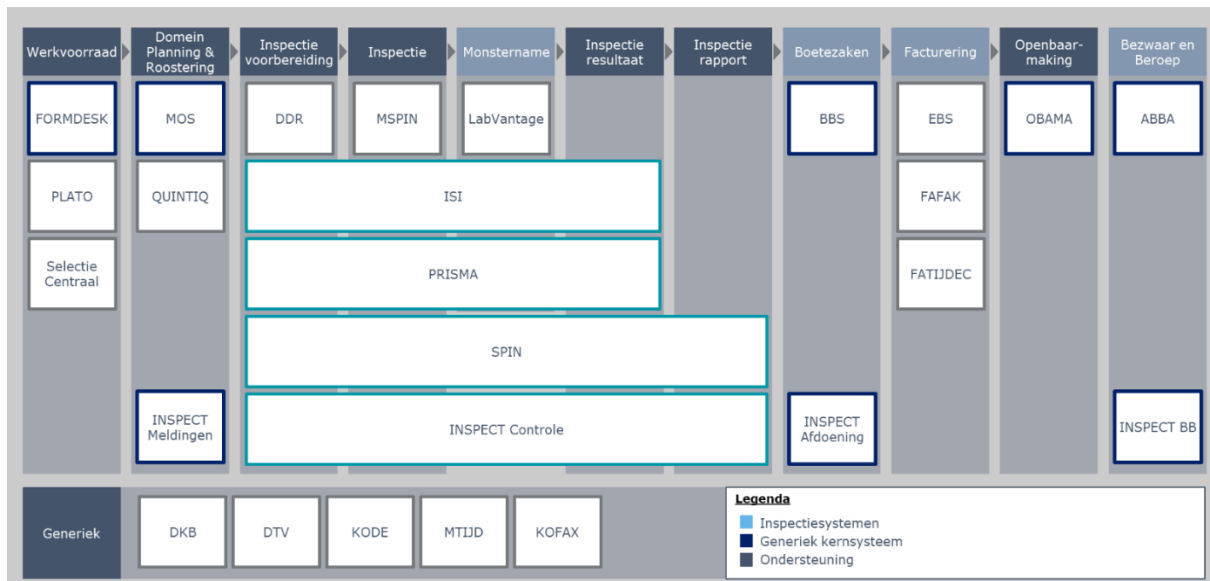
Werkvoorraad

Domein Planning & Roostering

Inspectie voorbereiding

Inspectie

Monstername

Inspectie resultaat

Inspectie rapport

Boetezaken

Facturering

Openbaarmaking

Bezwaar en Beroep

FORMDESK

MOS

DDR

MSPIN

LabVantage

BBS

EBS

OBAMA

ABBA

PLATO

QUINTIQ

ISI

FAFAK

Selectie Centraal

PRISMA

FATIJDEC

SPIN

INSPECT Meldingen

INSPECT Controle

INSPECT Afdoening

INSPECT BB

Generiek

DKB

DTV

KODE

MTIJD

KOFAX

Legenda

Inspectiesystemen

Generiek kernsysteem

Ondersteuning